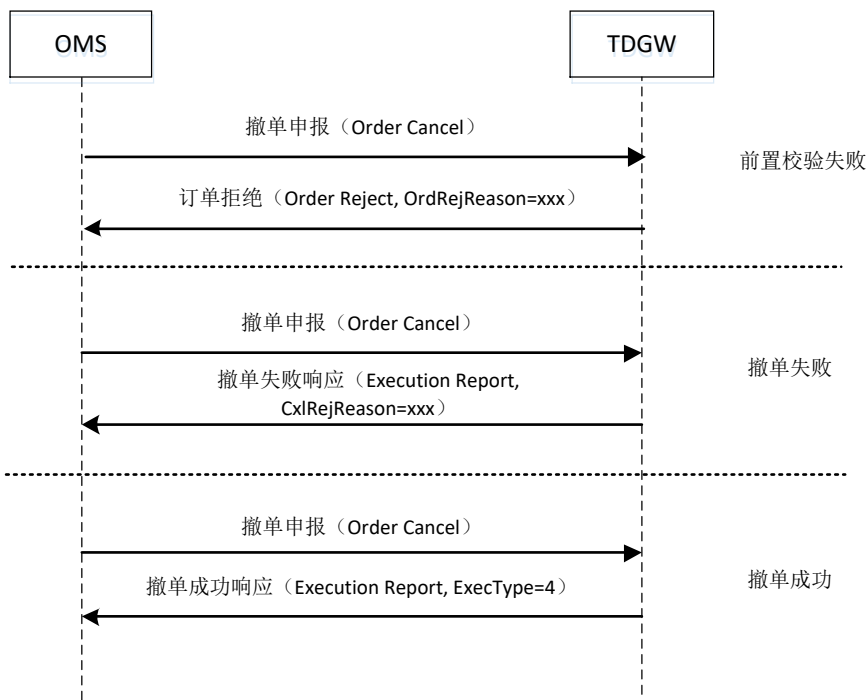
OMS

TDGW

撤单申报（Order Cancel）

前置校验失败

订单拒绝（Order Reject, OrdRejReason=xxx）

撤单申报（Order Cancel）

撤单失败

撤单失败响应（Execution Report, CxlRejReason=xxx）

撤单申报（Order Cancel）

撤单成功

撤单成功响应（Execution Report, ExecType=4）